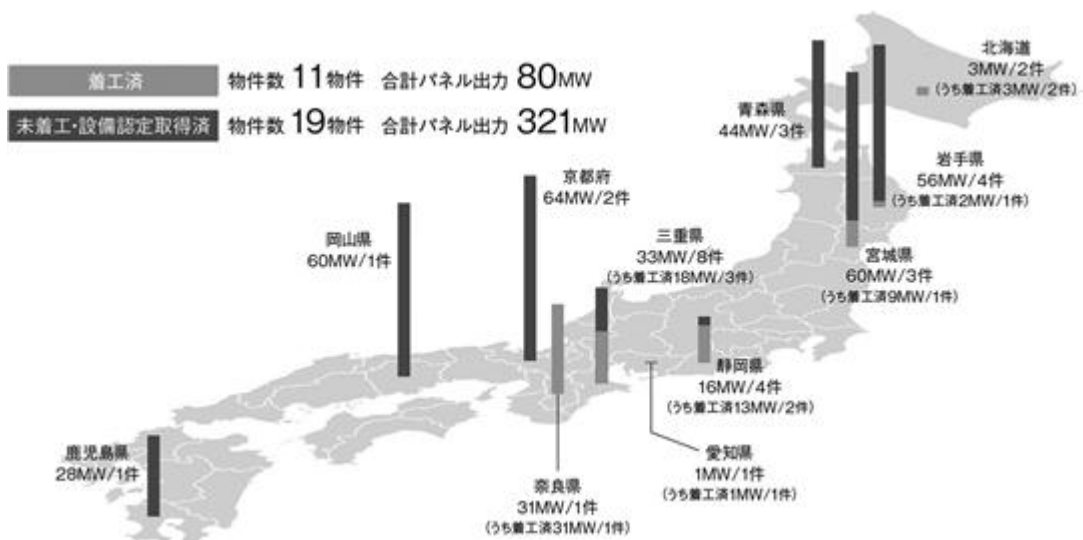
着工済　物件数 11物件　合計パネル出力 80MW

未着工・設備認定取得済　物件数 19物件　合計パネル出力 321MW

北海道
3MW/2件
(うち着工済3MW/2件)

青森県
44MW/3件

岩手県
56MW/4件
(うち着工済2MW/1件)

京都府
64MW/2件

岡山県
60MW/1件

三重県
33MW/8件
(うち着工済18MW/3件)

宮城県
60MW/3件
(うち着工済9MW/1件)

静岡県
16MW/4件
(うち着工済13MW/2件)

鹿児島県
28MW/1件

愛知県
1MW/1件
(うち着工済1MW/1件)

奈良県
31MW/1件
(うち着工済31MW/1件)